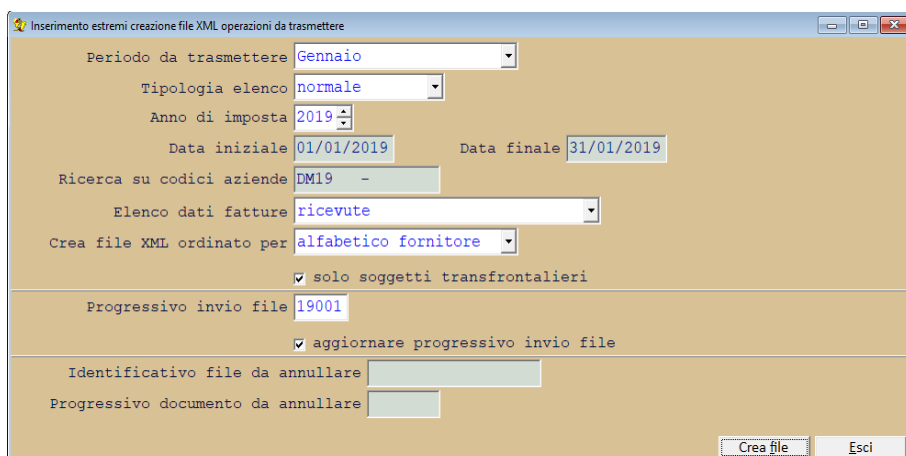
Inserimento estremi creazione file XML operazioni da trasmettere

Periodo da trasmettere Gennaio

Tipologia elenco normale

Anno di imposta 2019

Data iniziale 01/01/2019 Data finale 31/01/2019

Ricerca su codici aziende DM19 -

Elenco dati fatture ricevute

Crea file XML ordinato per alfabetico fornitore

solo soggetti transfrontalieri

Progressivo invio file 19001

aggiornare progressivo invio file

Identificativo file da annullare

Progressivo documento da annullare

Crea file Esci